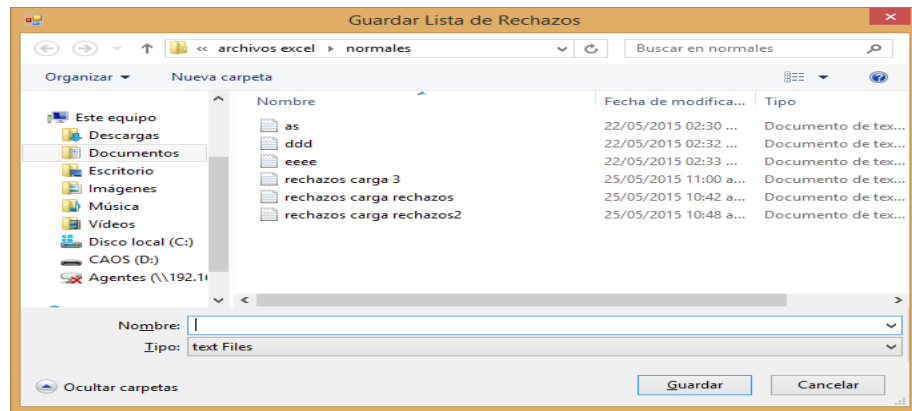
Guardar Lista de Rechazos

« archivos excel › normales

Buscar en normales

Organizar ▾ Nueva carpeta

Este equipo
Descargas
Documentos
Escritorio
Imágenes
Música
Vídeos
Disco local (C:)
CAOS (D:)
Agentes (\\192.1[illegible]

| Nombre | Fecha de modifica... | Tipo |
|---|---|---|
| as | 22/05/2015 02:30 ... | Documento de tex... |
| ddd | 22/05/2015 02:32 ... | Documento de tex... |
| eeee | 22/05/2015 02:33 ... | Documento de tex... |
| rechazos carga 3 | 25/05/2015 11:00 a... | Documento de tex... |
| rechazos carga rechazos | 25/05/2015 10:42 a... | Documento de tex... |
| rechazos carga rechazos2 | 25/05/2015 10:48 a... | Documento de tex... |

Nombre:
Tipo: text Files

Ocultar carpetas

Guardar Cancelar